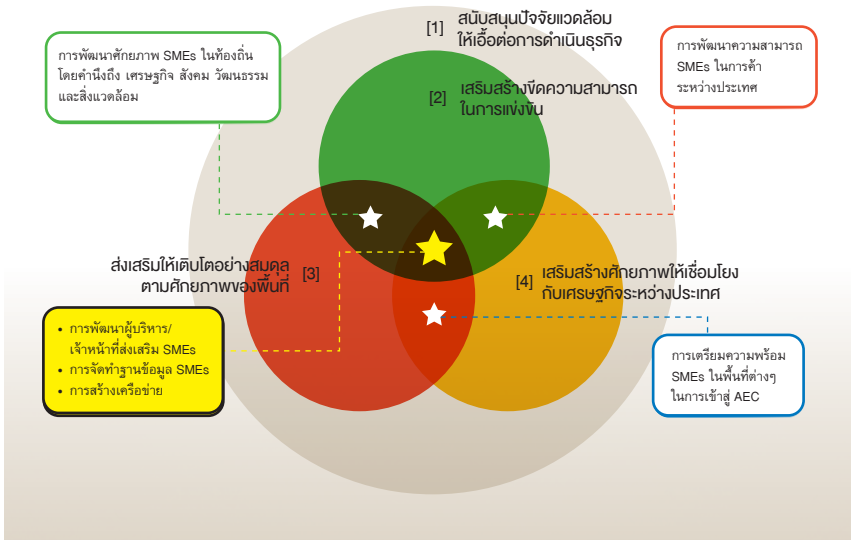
[1] สนับสนุนปัจจัยแวดล้อม ให้เอื้อต่อการดำเนินธุรกิจ

การพัฒนาศักยภาพ SMEs ในท้องถิ่น โดยคำนึงถึง เศรษฐกิจ สังคม วัฒนธรรม และสิ่งแวดล้อม

การพัฒนาความสามารถ SMEs ในการค้า ระหว่างประเทศ

[2] เสริมสร้างขีดความสามารถ ในการแข่งขัน

ส่งเสริมให้เติบโตอย่างสมดุล ตามศักยภาพของพื้นที่ [3]

[4] เสริมสร้างศักยภาพให้เชื่อมโยง กับเศรษฐกิจระหว่างประเทศ

- การพัฒนาผู้บริหาร/ เจ้าหน้าที่ส่งเสริม SMEs
- การจัดทำฐานข้อมูล SMEs
- การสร้างเครือข่าย

การเตรียมความพร้อม SMEs ในพื้นที่ต่างๆ ในการเข้าสู่ AEC